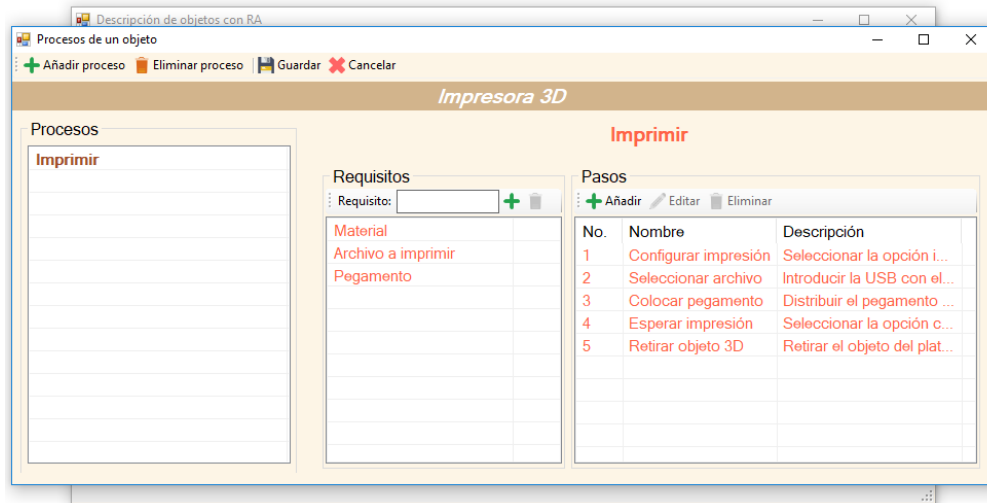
Descripción de objetos con RA

Procesos de un objeto

Añadir proceso Eliminar proceso Guardar Cancelar

Impresora 3D

Procesos

Imprimir

Imprimir

Requisitos

Requisito:

Material
Archivo a imprimir
Pegamento

Pasos

Añadir Editar Eliminar

| No. | Nombre | Descripción |
|---|---|---|
| 1 | Configurar impresión | Seleccionar la opción i... |
| 2 | Seleccionar archivo | Introducir la USB con el... |
| 3 | Colocar pegamento | Distribuir el pegamento ... |
| 4 | Esperar impresión | Seleccionar la opción c... |
| 5 | Retirar objeto 3D | Retirar el objeto del plat... |